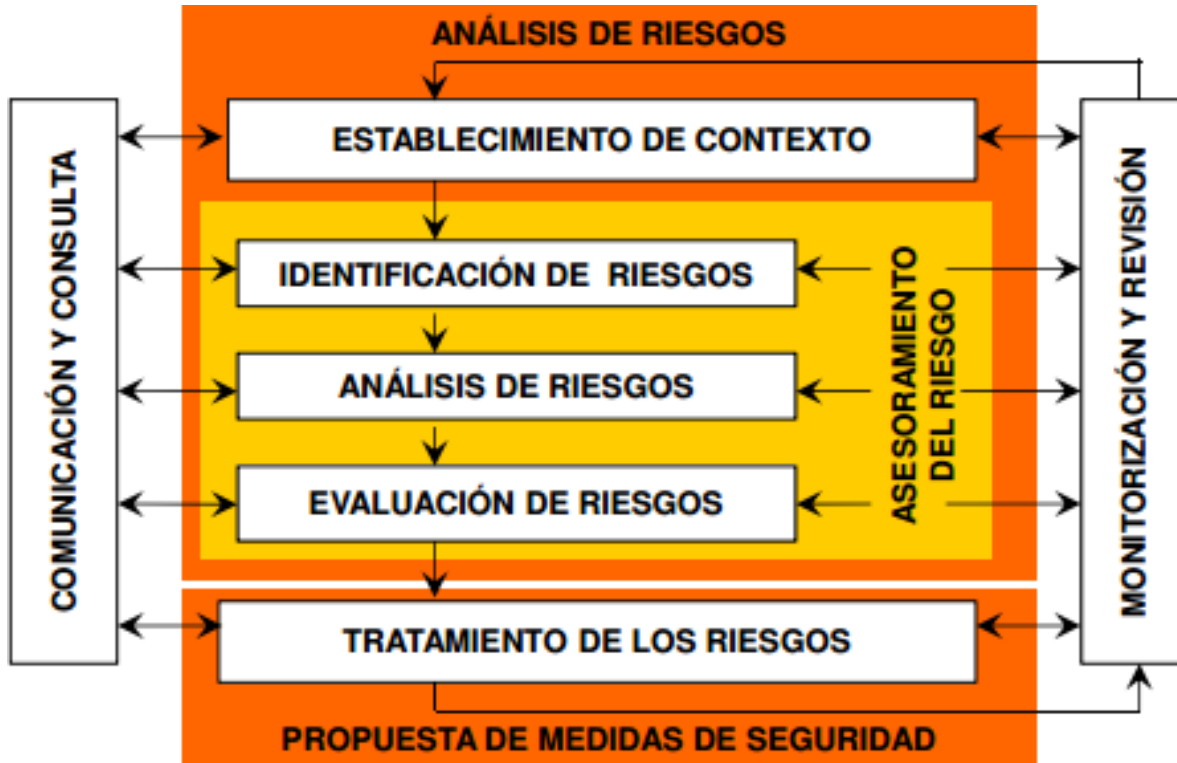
ANÁLISIS DE RIESGOS

COMUNICACIÓN Y CONSULTA

ESTABLECIMIENTO DE CONTEXTO

IDENTIFICACIÓN DE RIESGOS

ANÁLISIS DE RIESGOS

EVALUACIÓN DE RIESGOS

ASESORAMIENTO DEL RIESGO

MONITORIZACIÓN Y REVISIÓN

TRATAMIENTO DE LOS RIESGOS

PROPUESTA DE MEDIDAS DE SEGURIDAD